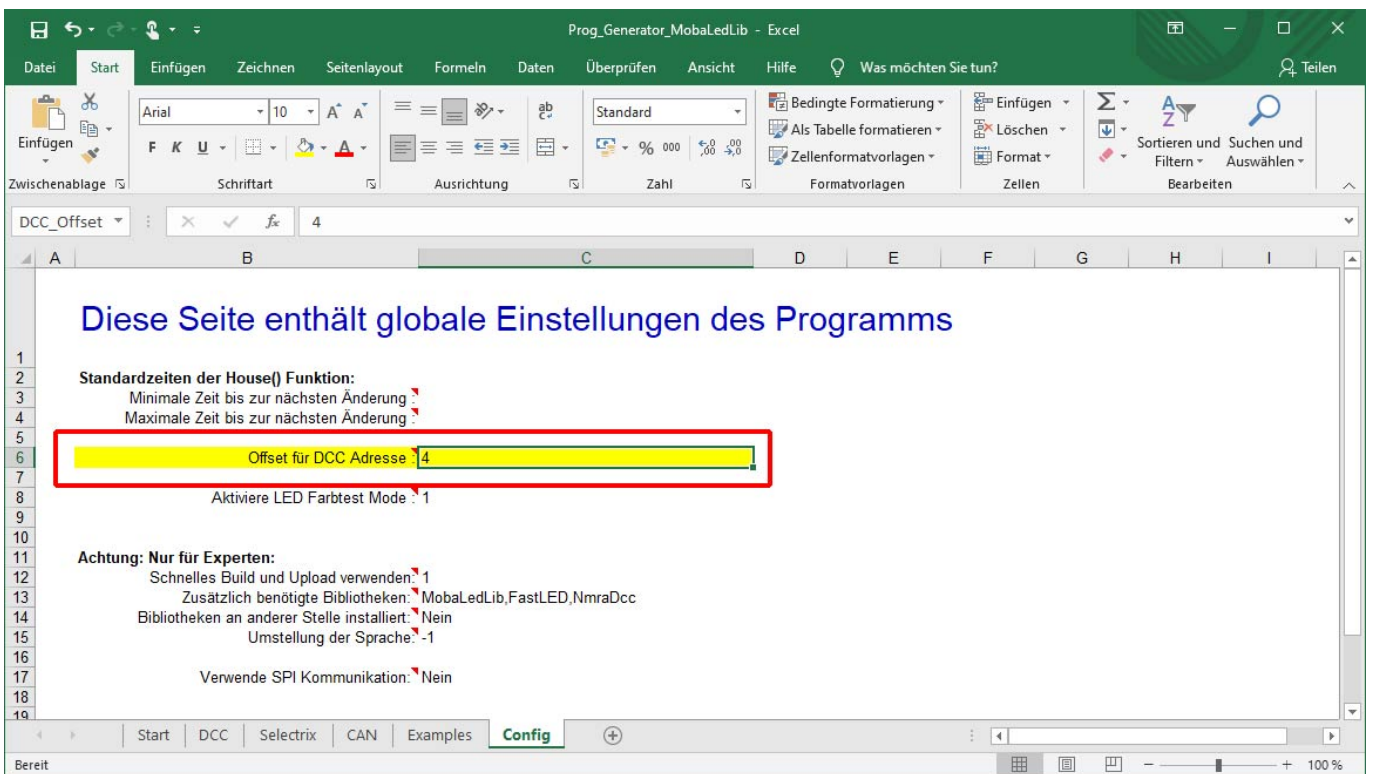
Prog_Generator_MobaLedLib - Excel

Datei | Start | Einfügen | Zeichnen | Seitenlayout | Formeln | Daten | Überprüfen | Ansicht | Hilfe | Was möchten Sie tun? | Teilen

Einfügen
Zwischenablage
Arial 10
F K U
Schriftart
Ausrichtung
Standard
% 000
Zahl
Bedingte Formatierung
Als Tabelle formatieren
Zellenformatvorlagen
Formatvorlagen
Einfügen
Löschen
Format
Zellen
Sortieren und Filtern
Suchen und Auswählen
Bearbeiten

DCC_Offset | $f_x$ | 4

A B C D E F G H I

1 Diese Seite enthält globale Einstellungen des Programms
2 Standardzeiten der House() Funktion:
3 Minimale Zeit bis zur nächsten Änderung :
4 Maximale Zeit bis zur nächsten Änderung :
5
6 Offset für DCC Adresse : 4
7
8 Aktiviere LED Farbtest Mode : 1
9
10
11 Achtung: Nur für Experten:
12 Schnelles Build und Upload verwenden: 1
13 Zusätzlich benötigte Bibliotheken: MobaLedLib,FastLED,NmraDcc
14 Bibliotheken an anderer Stelle installiert: Nein
15 Umstellung der Sprache: -1
16
17 Verwende SPI Kommunikation: Nein
18
19

Start | DCC | Selectrix | CAN | Examples | Config

Bereit | 100 %